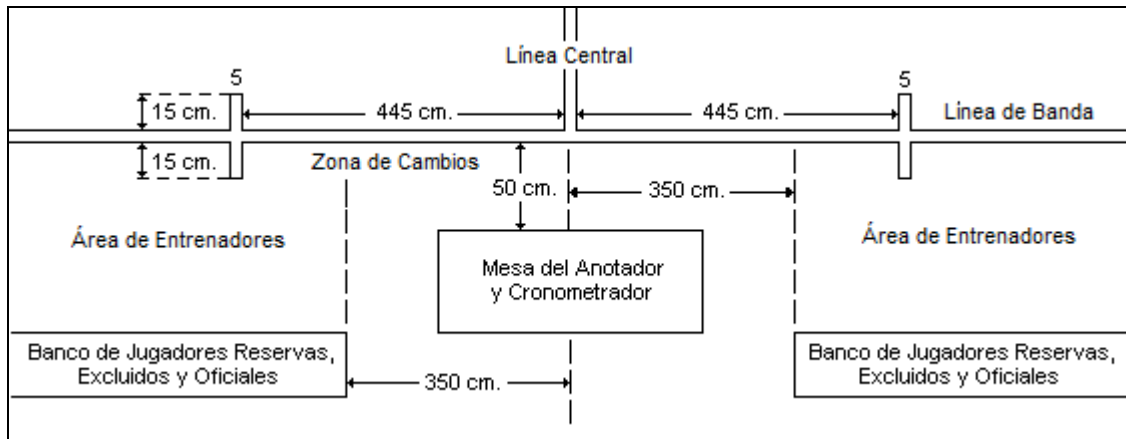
Línea Central

5

15 cm.

445 cm.

445 cm.

5

Línea de Banda

15 cm.

Zona de Cambios

50 cm.

350 cm.

Área de Entrenadores

Mesa del Anotador y Cronometrador

Área de Entrenadores

Banco de Jugadores Reservas, Excluidos y Oficiales

350 cm.

Banco de Jugadores Reservas, Excluidos y Oficiales